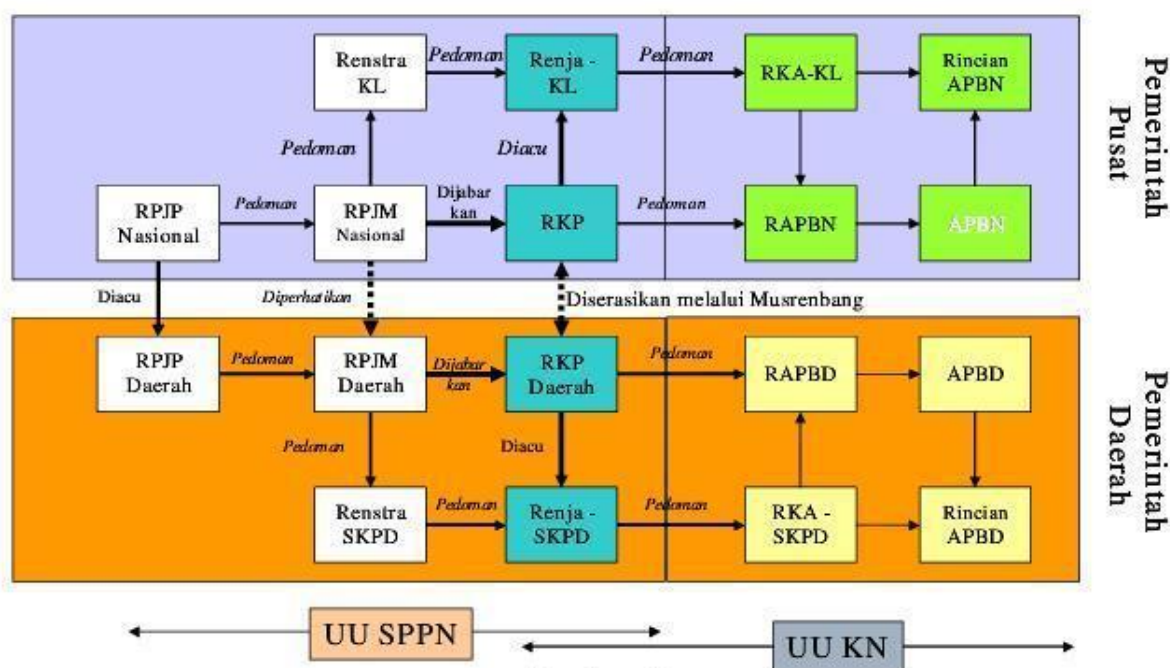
Pemerintah Pusat

Renstra KL

Pedoman

Renja - KL

Pedoman

RKA-KL

Rincian APBN

Pedoman

Diacu

RPJP Nasional

Pedoman

RPJM Nasional

Dijabar kan

RKP

Pedoman

RAPBN

APBN

Diacu

Diperhatikan

Diserasikan melalui Musrenbang

Pemerintah Daerah

RPJP Daerah

Pedoman

RPJM Daerah

Dijabar kan

RKP Daerah

Pedoman

RAPBD

APBD

Pedoman

Diacu

Renstra SKPD

Pedoman

Renja - SKPD

Pedoman

RKA - SKPD

Rincian APBD

UU SPPN

UU KN